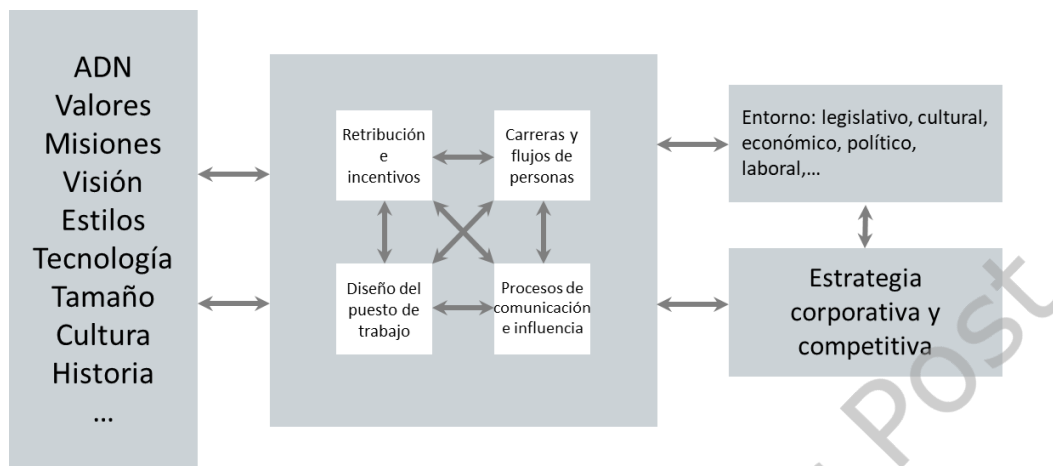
ADN
Valores
Misiones
Visión
Estilos
Tecnología
Tamaño
Cultura
Historia
...

Retribución e incentivos

Carreras y flujos de personas

Diseño del puesto de trabajo

Procesos de comunicación e influencia

Entorno: legislativo, cultural, económico, político, laboral,...

Estrategia corporativa y competitiva

Post